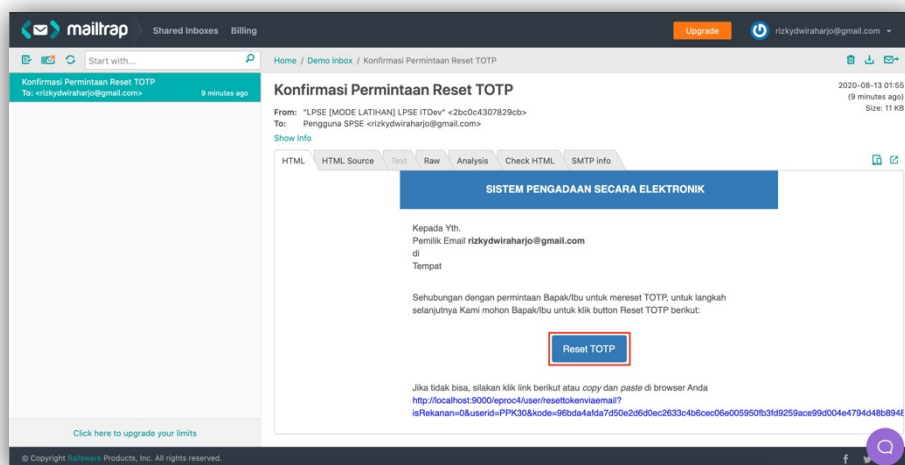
mailtrap Shared Inboxes Billing

Upgrade

rizkydwiraharjo@gmail.com

Start with...

Konfirmasi Permintaan Reset TOTP
To: <rizkydwiraharjo@gmail.com> 9 minutes ago

Home / Demo inbox / Konfirmasi Permintaan Reset TOTP

Konfirmasi Permintaan Reset TOTP

2020-08-13 01:55
(9 minutes ago)
Size: 11 KB

From: "LPSE [MODE LATIHAN] LPSE ITDev" <2bc0c4307829cb>
To: Pengguna SPSE <rizkydwiraharjo@gmail.com>
Show Info

HTML | HTML Source | Text | Raw | Analysis | Check HTML | SMTP info

SISTEM PENGADAAN SECARA ELEKTRONIK

Kepada Yth.
Pemilik Email **rizkydwiraharjo@gmail.com**
di
Tempat

Sehubungan dengan permintaan Bapak/Ibu untuk mereset TOTP, untuk langkah selanjutnya Kami mohon Bapak/Ibu untuk klik button Reset TOTP berikut:

Reset TOTP

Jika tidak bisa, silakan klik link berikut atau *copy* dan *paste* di browser Anda
http://localhost:9000/eproc4/user/resettokenviaemail?isRekanan=0&userid=PPK30&kode=96bda4afda7d50e2d6d0ec2633c4b6cec06e005950fb3fd9259ace99d004e4794d48b8948

Click here to upgrade your limits

© Copyright Railsware Products, Inc. All rights reserved.